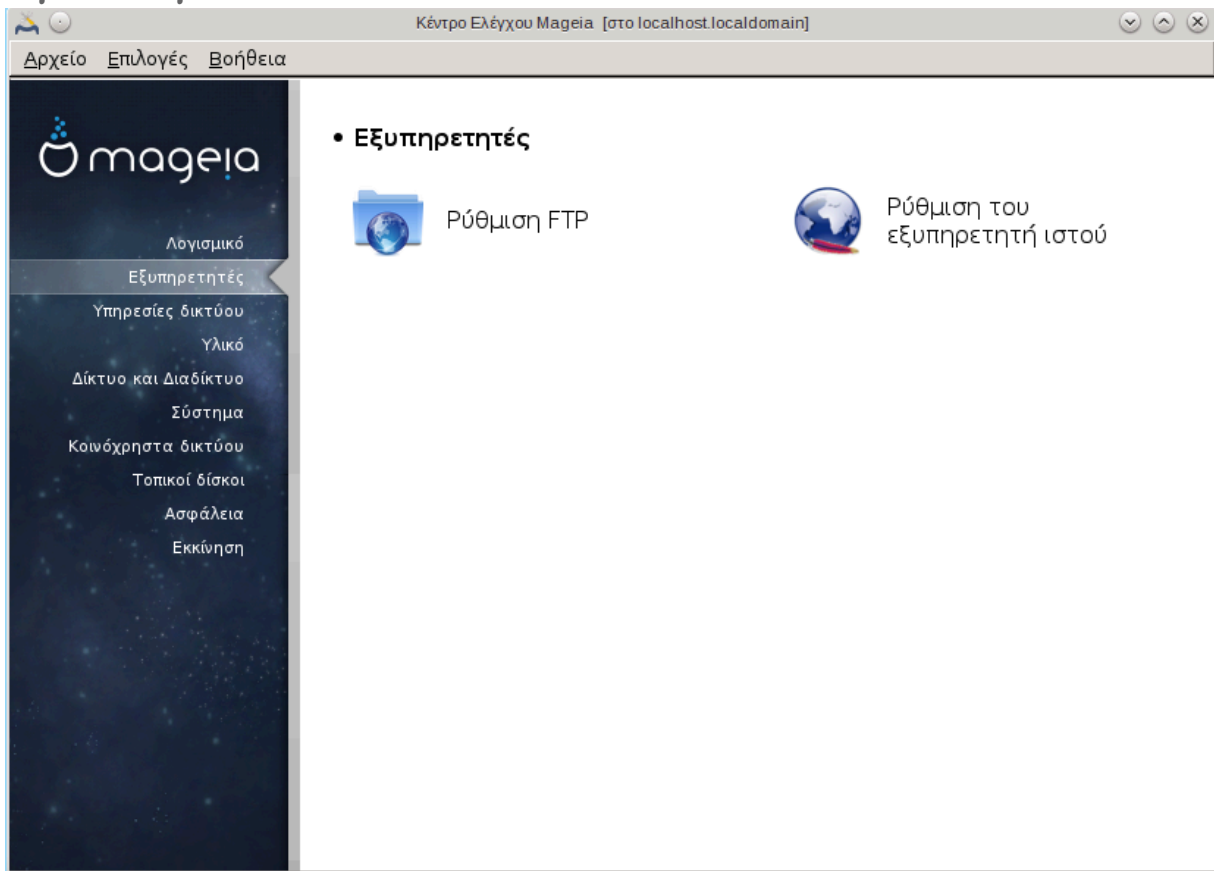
Κέντρο Ελέγχου Mageia [στο localhost.localdomain]

Αρχείο Επιλογές Βοήθεια

mageia

Λογισμικό
Εξυπηρετητές
Υπηρεσίες δικτύου
Υλικό
Δίκτυο και Διαδίκτυο
Σύστημα
Κοινόχρηστα δικτύου
Τοπικοί δίσκοι
Ασφάλεια
Εκκίνηση

• Εξυπηρετητές

Ρύθμιση FTP

Ρύθμιση του εξυπηρετητή ιστού